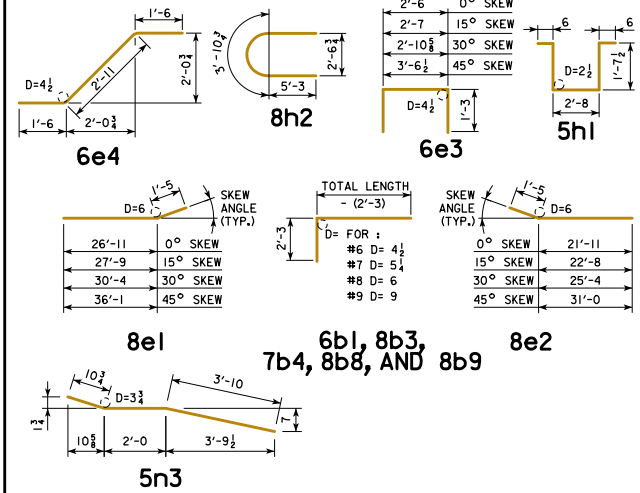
1'-6
D=4$\frac{1}{2}$
2'-11
2'-0$\frac{3}{4}$
1'-6
2'-0$\frac{3}{4}$
6e4

3'-10$\frac{3}{4}$
2'-6$\frac{3}{4}$
5'-3
8h2

| 2'-6 | 0° SKEW |
|---|---|
| 2'-7 | 15° SKEW |
| 2'-10$\frac{5}{8}$ | 30° SKEW |
| 3'-6$\frac{1}{2}$ | 45° SKEW |

D=4$\frac{1}{2}$
1'-3
6e3

6
6
D=2$\frac{1}{2}$
1'-7$\frac{1}{2}$
2'-8
5h1

1'-5
D=6
SKEW ANGLE (TYP.)

| 26'-11 | 0° SKEW |
|---|---|
| 27'-9 | 15° SKEW |
| 30'-4 | 30° SKEW |
| 36'-1 | 45° SKEW |

8e1

TOTAL LENGTH
- (2'-3)
2'-3
D= FOR :
#6 D= 4$\frac{1}{2}$
#7 D= 5$\frac{1}{4}$
#8 D= 6
#9 D= 9

6b1, 8b3, 7b4, 8b8, AND 8b9

SKEW ANGLE (TYP.)
1'-5
D=6

| 0° SKEW | 21'-11 |
|---|---|
| 15° SKEW | 22'-8 |
| 30° SKEW | 25'-4 |
| 45° SKEW | 31'-0 |

8e2

10$\frac{3}{4}$
D=3$\frac{3}{4}$
3'-10
1$\frac{3}{4}$
7
10$\frac{5}{8}$
2'-0
3'-9$\frac{1}{2}$
5n3